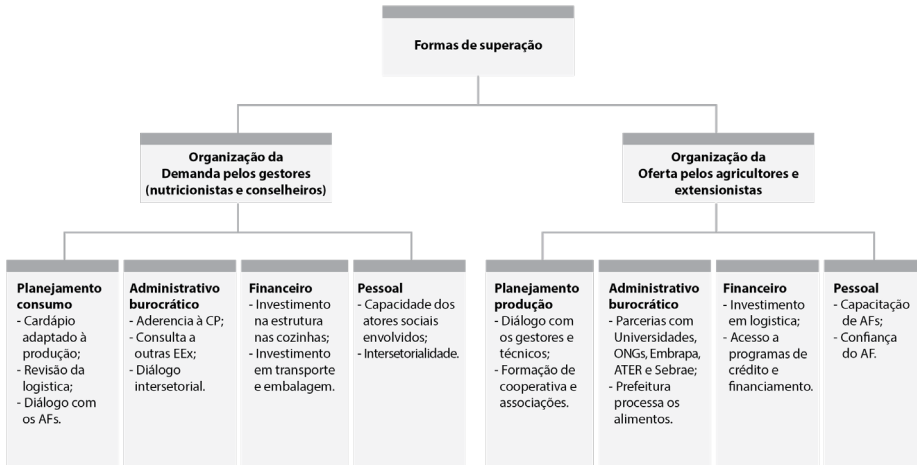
Formas de superação

Organização da Demanda pelos gestores (nutricionistas e conselheiros)

Organização da Oferta pelos agricultores e extensionistas

Planejamento consumo
- Cardápio adaptado à produção;
- Revisão da logística;
- Diálogo com os AFs.

Administrativo burocrático
- Aderencia à CP;
- Consulta a outras EEx;
- Diálogo intersetorial.

Financeiro
- Investimento na estrutura nas cozinhas;
- Investimento em transporte e embalagem.

Pessoal
- Capacidade dos atores sociais envolvidos;
- Intersetorialidade.

Planejamento produção
- Diálogo com os gestores e técnicos;
- Formação de cooperativa e associações.

Administrativo burocrático
- Parcerias com Universidades, ONGs, Embrapa, ATER e Sebrae;
- Prefeitura processa os alimentos.

Financeiro
- Investimento em logística;
- Acesso a programas de crédito e financiamento.

Pessoal
- Capacitação de AFs;
- Confiança do AF.